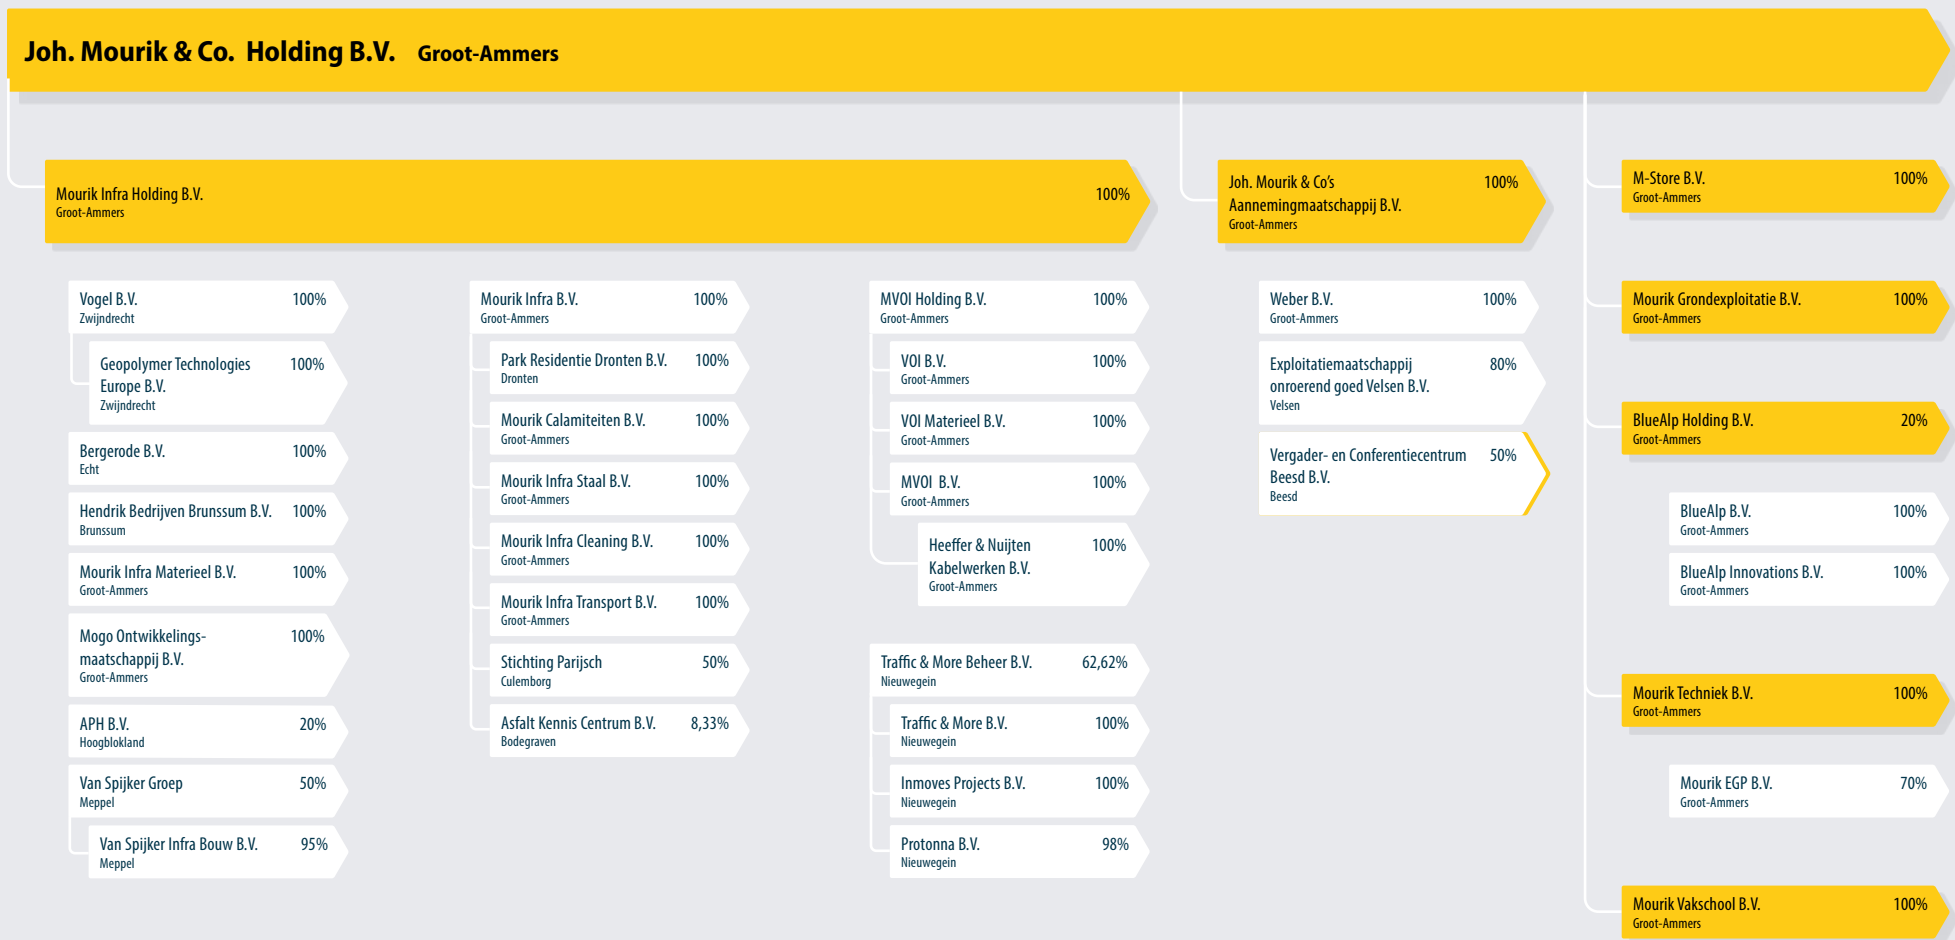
Joh. Mourik & Co. Holding B.V. Groot-Ammers

Mourik Infra Holding B.V.
Groot-Ammers
100%

Joh. Mourik & Co's Aannemingmaatschappij B.V.
Groot-Ammers
100%

M-Store B.V.
Groot-Ammers
100%

Vogel B.V.
Zwijndrecht
100%

Geopolymer Technologies Europe B.V.
Zwijndrecht
100%

Bergerode B.V.
Echt
100%

Hendrik Bedrijven Brunssum B.V.
Brunssum
100%

Mourik Infra Materieel B.V.
Groot-Ammers
100%

Mogo Ontwikkelingsmaatschappij B.V.
Groot-Ammers
100%

APH B.V.
Hoogblokland
20%

Van Spijker Groep
Meppel
50%

Van Spijker Infra Bouw B.V.
Meppel
95%

Mourik Infra B.V.
Groot-Ammers
100%

Park Residentie Dronten B.V.
Dronten
100%

Mourik Calamiteiten B.V.
Groot-Ammers
100%

Mourik Infra Staal B.V.
Groot-Ammers
100%

Mourik Infra Cleaning B.V.
Groot-Ammers
100%

Mourik Infra Transport B.V.
Groot-Ammers
100%

Stichting Parijsch
Culemborg
50%

Asfalt Kennis Centrum B.V.
Bodegraven
8,33%

MVOI Holding B.V.
Groot-Ammers
100%

VOI B.V.
Groot-Ammers
100%

VOI Materieel B.V.
Groot-Ammers
100%

MVOI B.V.
Groot-Ammers
100%

Heeffer & Nuijten Kabelwerken B.V.
Groot-Ammers
100%

Traffic & More Beheer B.V.
Nieuwegein
62,62%

Traffic & More B.V.
Nieuwegein
100%

Inmoves Projects B.V.
Nieuwegein
100%

Protonna B.V.
Nieuwegein
98%

Weber B.V.
Groot-Ammers
100%

Exploitatiemaatschappij onroerend goed Velsen B.V.
Velsen
80%

Vergader- en Conferentiecentrum Beesd B.V.
Beesd
50%

Mourik Grondexploitatie B.V.
Groot-Ammers
100%

BlueAlp Holding B.V.
Groot-Ammers
20%

BlueAlp B.V.
Groot-Ammers
100%

BlueAlp Innovations B.V.
Groot-Ammers
100%

Mourik Techniek B.V.
Groot-Ammers
100%

Mourik EGP B.V.
Groot-Ammers
70%

Mourik Vakschool B.V.
Groot-Ammers
100%